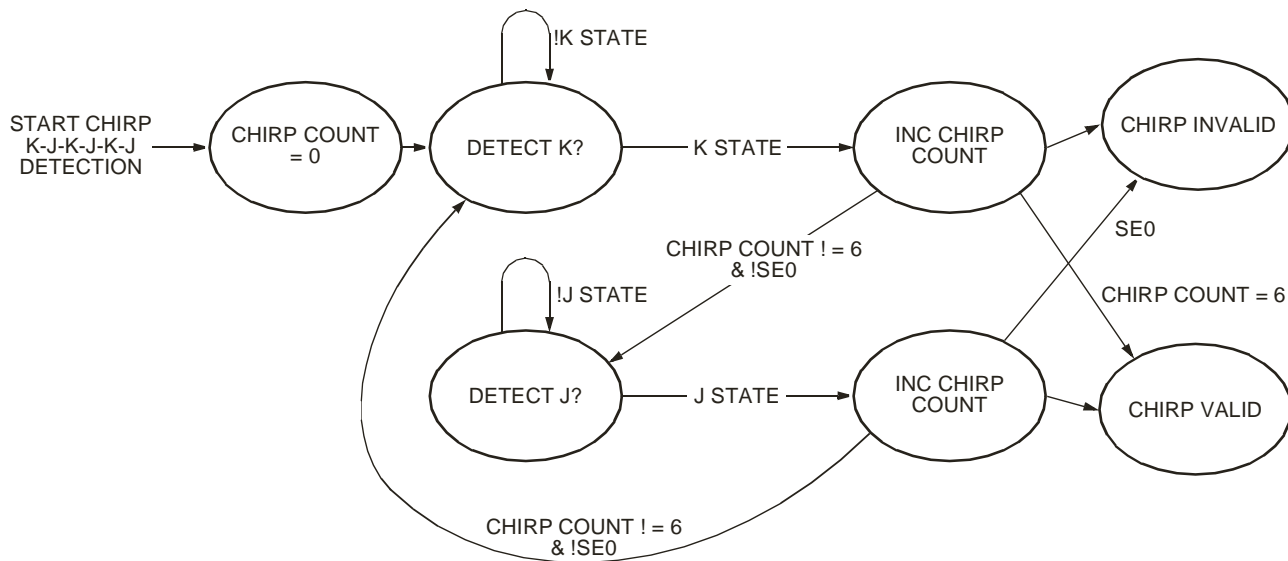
!K STATE

START CHIRP K-J-K-J-K-J DETECTION

CHIRP COUNT = 0

DETECT K?

K STATE

INC CHIRP COUNT

CHIRP INVALID

SE0

CHIRP COUNT ! = 6 & !SE0

!J STATE

CHIRP COUNT = 6

DETECT J?

J STATE

INC CHIRP COUNT

CHIRP VALID

CHIRP COUNT ! = 6 & !SE0